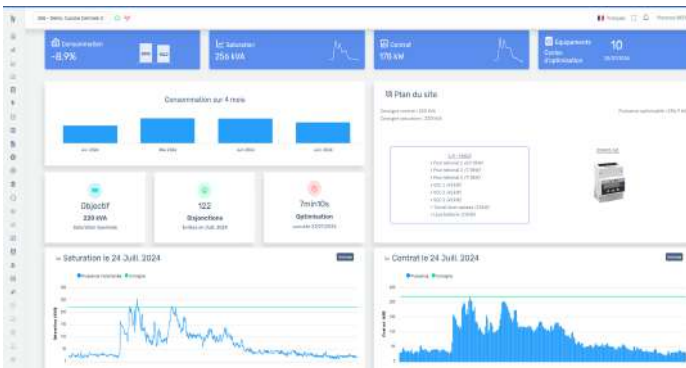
Consommation
-8,9%

Saturation
256 kVA

Contrat
176 kW

Equipements
10
Cartes d'optimisation

Consommation sur 4 mois

Plan du site

Objectif
220 kVA

122
Disjonctions

7min10s
Optimisation

Saturation le 24 Juil. 2024

Contrat le 24 Juil. 2024